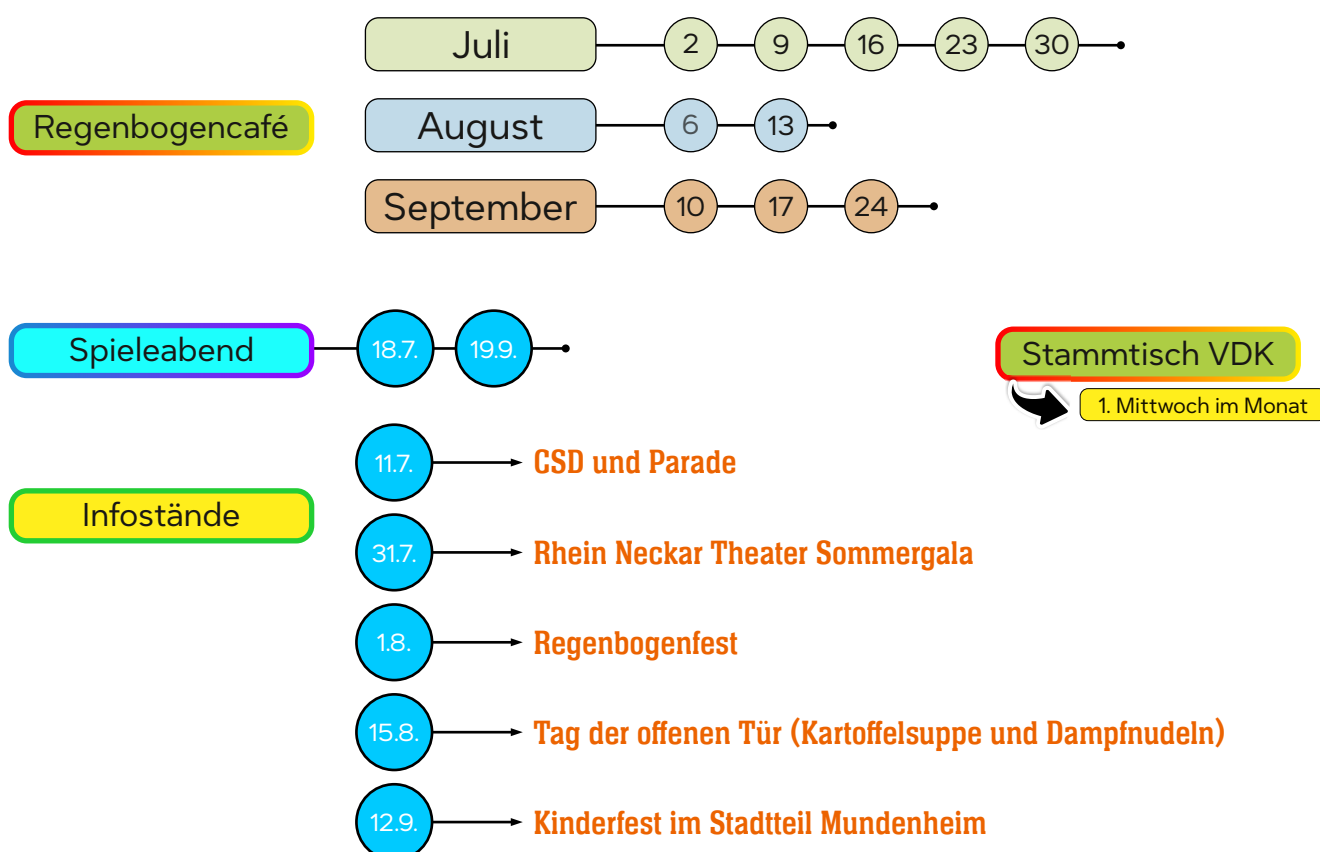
Regenbogencafé

Juli 2 9 16 23 30

August 6 13

September 10 17 24

Spieleabend 18.7. 19.9.

Stammtisch VDK

1. Mittwoch im Monat

Infostände

11.7. CSD und Parade

31.7. Rhein Neckar Theater Sommergala

1.8. Regenbogenfest

15.8. Tag der offenen Tür (Kartoffelsuppe und Dampfnudeln)

12.9. Kinderfest im Stadtteil Mundenheim